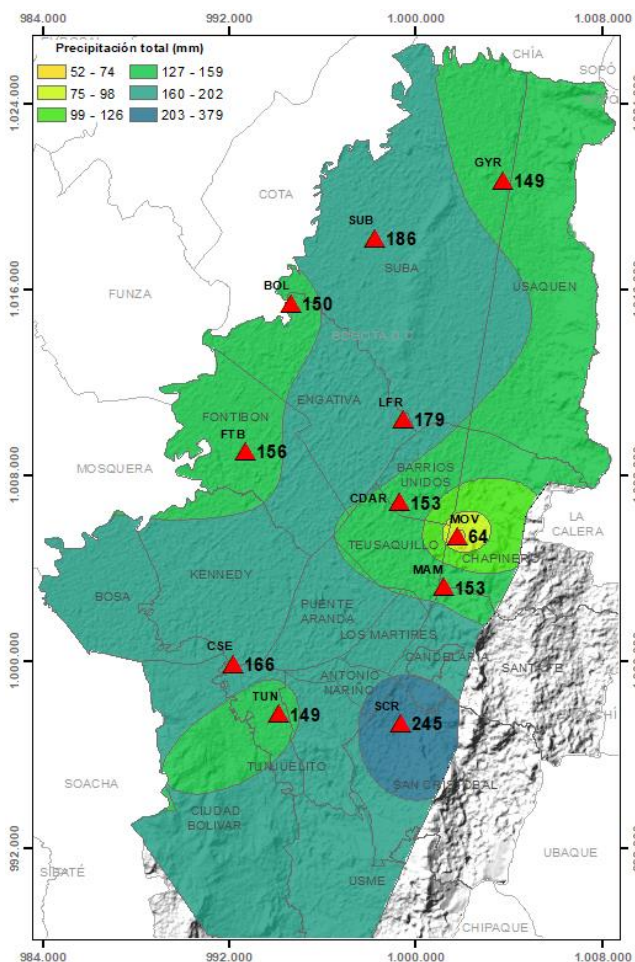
984.000 992.000 1.000.000 1.008.000

Precipitación total (mm)
52 - 74
75 - 98
99 - 126
127 - 159
160 - 202
203 - 379

1.024.000
1.016.000
1.008.000
1.000.000
992.000

CHÍA
SOPÓ
GYR 149
COTA
SUB 186
SUBA
FUNZA
BOL 150
USAQUEN
SUBA
ENGATIVA
LFR 179
FONTIBON
FTB 156
MOSQUERA
BARRIOS UNIDOS
CDAR 153
MOV 64
LA CALERA
TEUSAQUILLO
CHAPINERO
MAM 153
KENNEDY
BOSA
PUENTE ARANDA
LOS MARTIRES
CANDELARIA
SANTA FE
CSE 166
ANTONIO NARIÑO
TUN 149
SCR 245
SOACHA
TUNJUELITO
SAN CRISTOBAL
CIUDAD BOLIVAR
UBAQUE
SIBATÉ
USME
CHIPAQUE

984.000 992.000 1.000.000 1.008.000